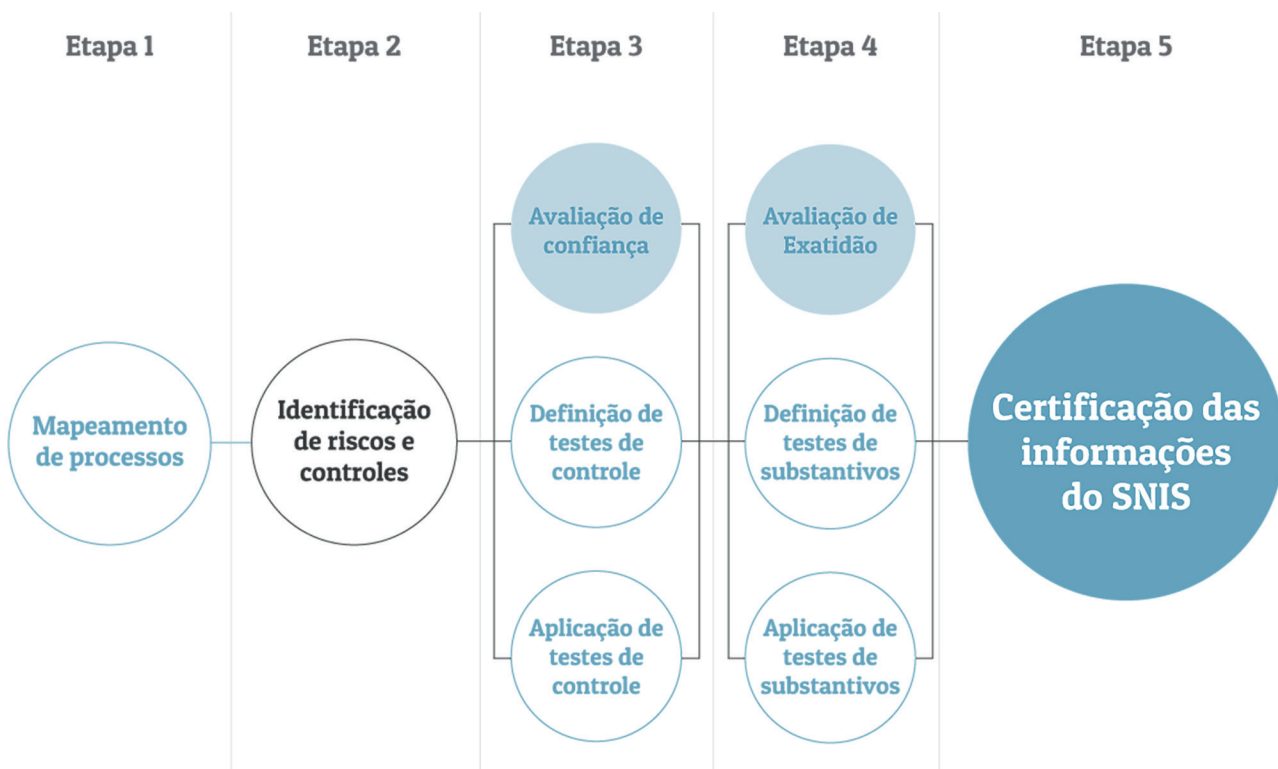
Etapa 1

Mapeamento de processos

Etapa 2

Identificação de riscos e controles

Etapa 3

Avaliação de confiança

Definição de testes de controle

Aplicação de testes de controle

Etapa 4

Avaliação de Exatidão

Definição de testes de substantivos

Aplicação de testes de substantivos

Etapa 5

Certificação das informações do SNIS